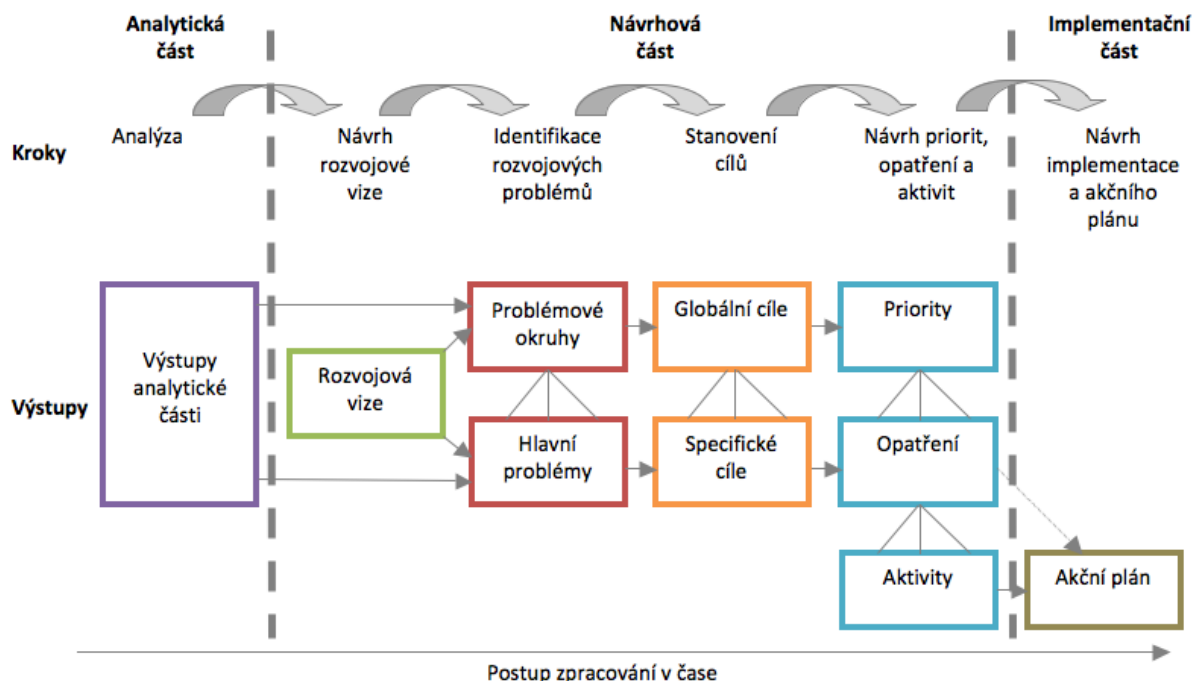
Analytická část

Návrhová část

Implementační část

Kroky

Analýza

Návrh rozvojové vize

Identifikace rozvojových problémů

Stanovení cílů

Návrh priorit, opatření a aktivit

Návrh implementace a akčního plánu

Výstupy

Výstupy analytické části

Rozvojová vize

Problémové okruhy

Hlavní problémy

Globální cíle

Specifické cíle

Priority

Opatření

Aktivity

Akční plán

Postup zpracování v čase